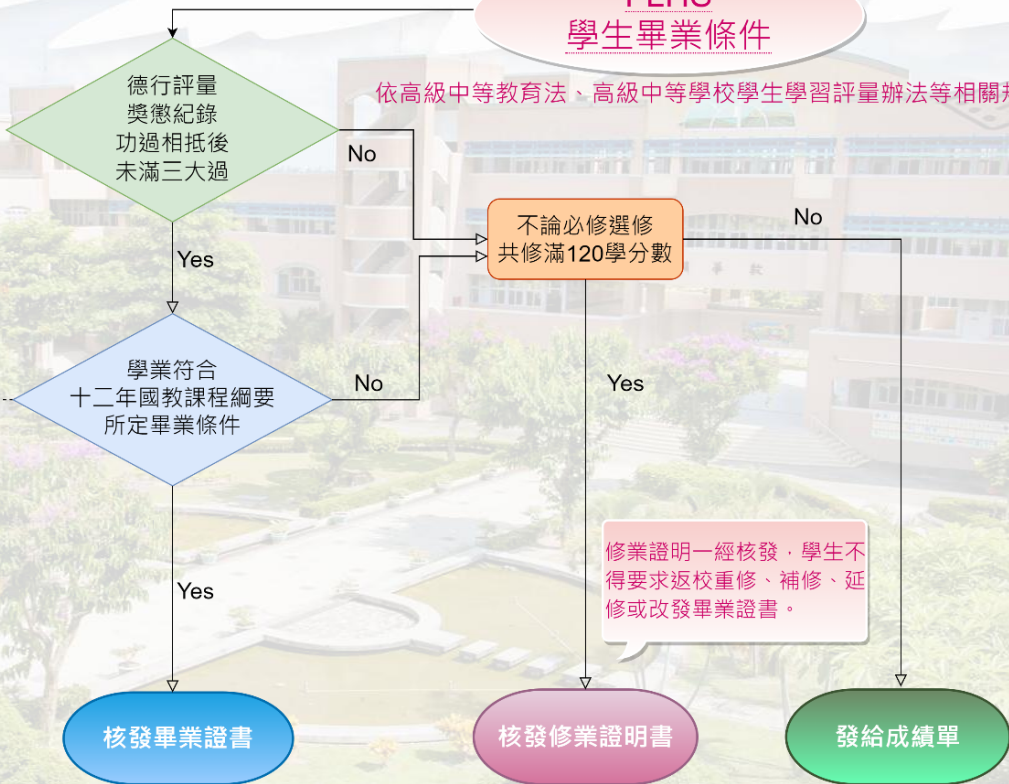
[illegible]
學生畢業條件

依高級中等教育法、高級中等學校學生學習評量辦法等相關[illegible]

德行評量
獎懲紀錄
功過相抵後
未滿三大過

No

不論必修選修
共修滿120學分數

No

Yes

學業符合
十二年國教課程綱要
所定畢業條件

No

Yes

修業證明一經核發，學生不得要求返校重修、補修、延修或改發畢業證書。

Yes

核發畢業證書

核發修業證明書

發給成績單